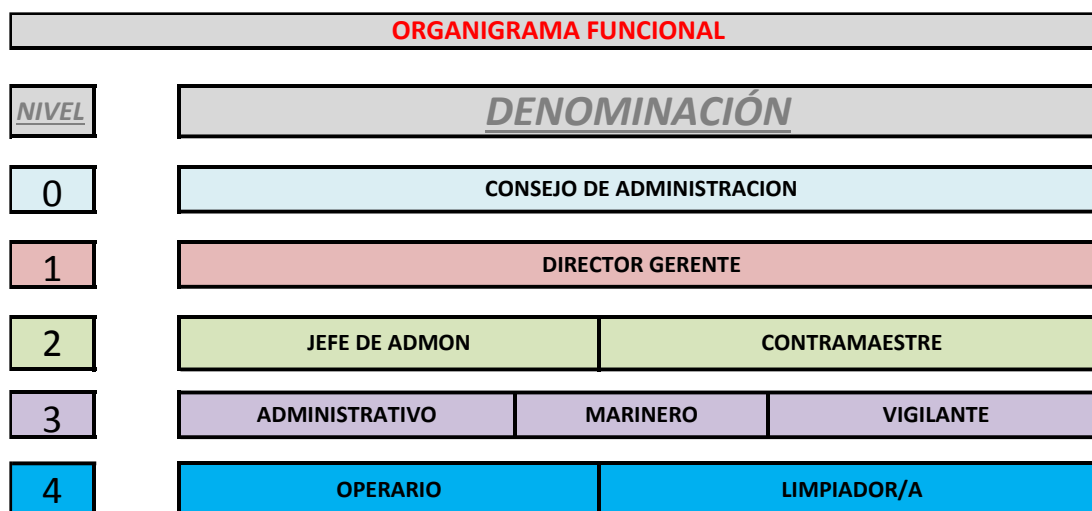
ORGANIGRAMA FUNCIONAL

| NIVEL | DENOMINACIÓN | | |
|---|---|---|---|
| 0 | CONSEJO DE ADMINISTRACION | | |
| 1 | DIRECTOR GERENTE | | |
| 2 | JEFE DE ADMON | CONTRAMAESTRE | |
| 3 | ADMINISTRATIVO | MARINERO | VIGILANTE |
| 4 | OPERARIO | LIMPIADOR/A | |